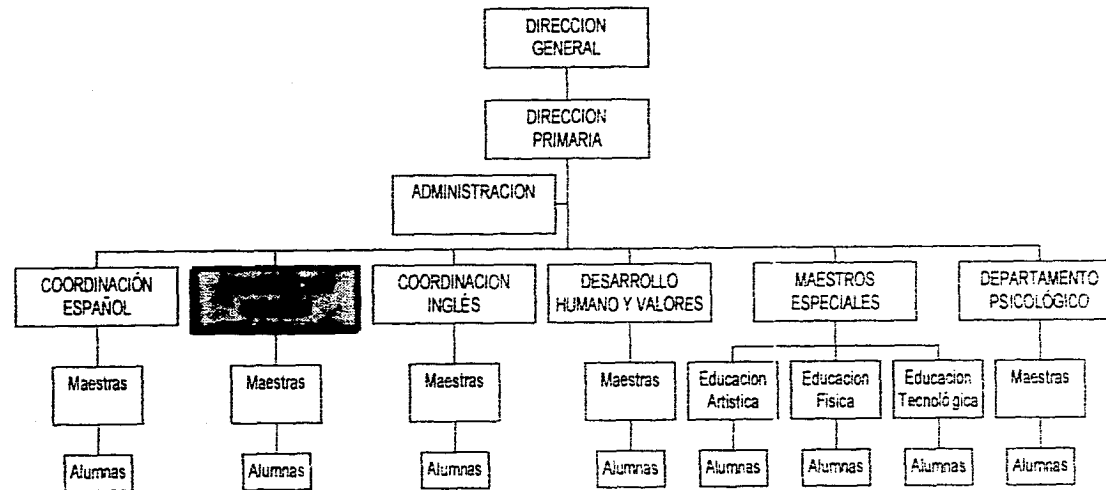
DIRECCION GENERAL

DIRECCION PRIMARIA

ADMINISTRACION

COORDINACIÓN ESPAÑOL

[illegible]

COORDINACION INGLÉS

DESARROLLO HUMANO Y VALORES

MAESTROS ESPECIALES

DEPARTAMENTO PSICOLÓGICO

Maestras

Maestras

Maestras

Maestras

Educacion Artistica

Educacion Fisica

Educacion Tecnoló gica

Maestras

Alumnas

Alumnas

Alumnas

Alumnas

Alumnas

Alumnas

Alumnas

Alumnas